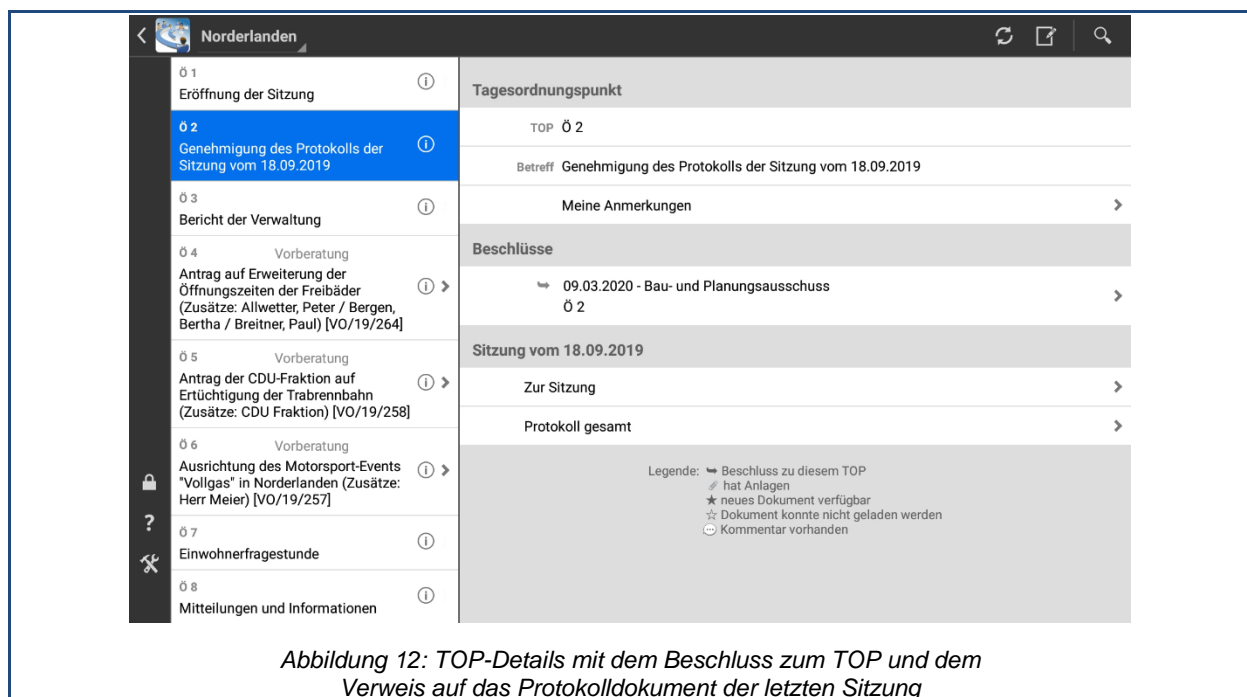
Norderlanden

Ö 1
Eröffnung der Sitzung

Ö 2
Genehmigung des Protokolls der Sitzung vom 18.09.2019

Ö 3
Bericht der Verwaltung

Ö 4 Vorberatung
Antrag auf Erweiterung der Öffnungszeiten der Freibäder (Zusätze: Allwetter, Peter / Bergen, Bertha / Breitner, Paul) [VO/19/264]

Ö 5 Vorberatung
Antrag der CDU-Fraktion auf Ertüchtigung der Trabrennbahn (Zusätze: CDU Fraktion) [VO/19/258]

Ö 6 Vorberatung
Ausrichtung des Motorsport-Events "Vollgas" in Norderlanden (Zusätze: Herr Meier) [VO/19/257]

Ö 7
Einwohnerfragestunde

Ö 8
Mitteilungen und Informationen

?

Tagesordnungspunkt

TOP Ö 2

Betreff Genehmigung des Protokolls der Sitzung vom 18.09.2019

Meine Anmerkungen

Beschlüsse

09.03.2020 - Bau- und Planungsausschuss
Ö 2

Sitzung vom 18.09.2019

Zur Sitzung

Protokoll gesamt

Legende: Beschluss zu diesem TOP
hat Anlagen
★ neues Dokument verfügbar
☆ Dokument konnte nicht geladen werden
Kommentar vorhanden

Abbildung 12: TOP-Details mit dem Beschluss zum TOP und dem Verweis auf das Protokolldokument der letzten Sitzung